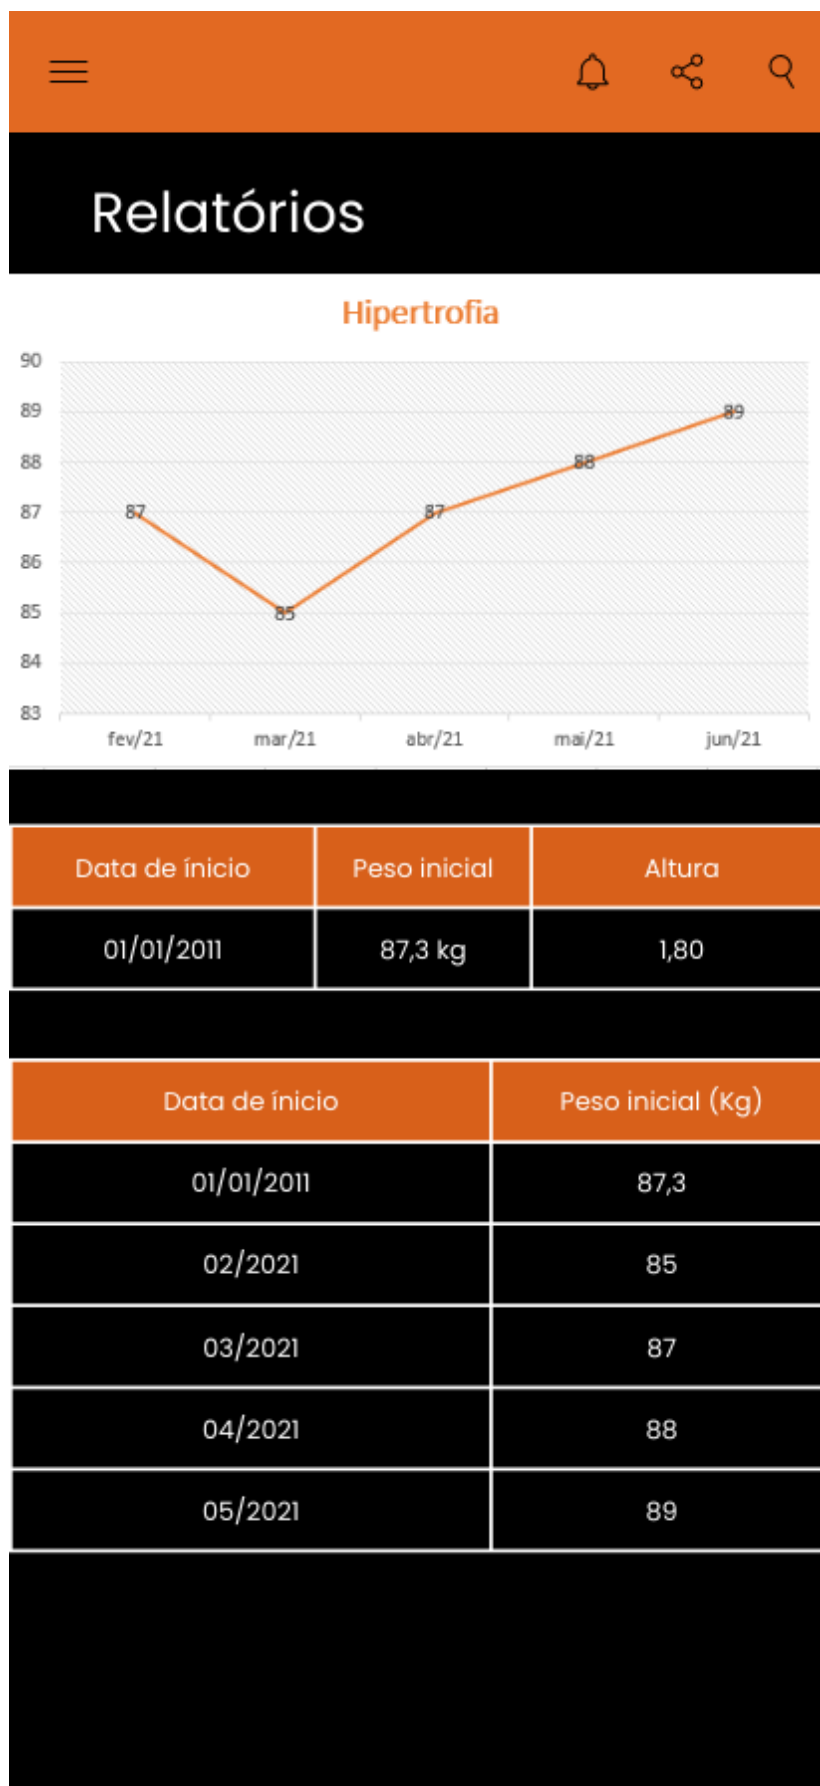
Relatórios

Hipertrofia

90
89
88
87
86
85
84
83

87
85
87
88
89

fev/21
mar/21
abr/21
mai/21
jun/21

| Data de início | Peso inicial | Altura |
|---|---|---|
| 01/01/2011 | 87,3 kg | 1,80 |

| Data de início | Peso inicial (Kg) |
|---|---|
| 01/01/2011 | 87,3 |
| 02/2021 | 85 |
| 03/2021 | 87 |
| 04/2021 | 88 |
| 05/2021 | 89 |